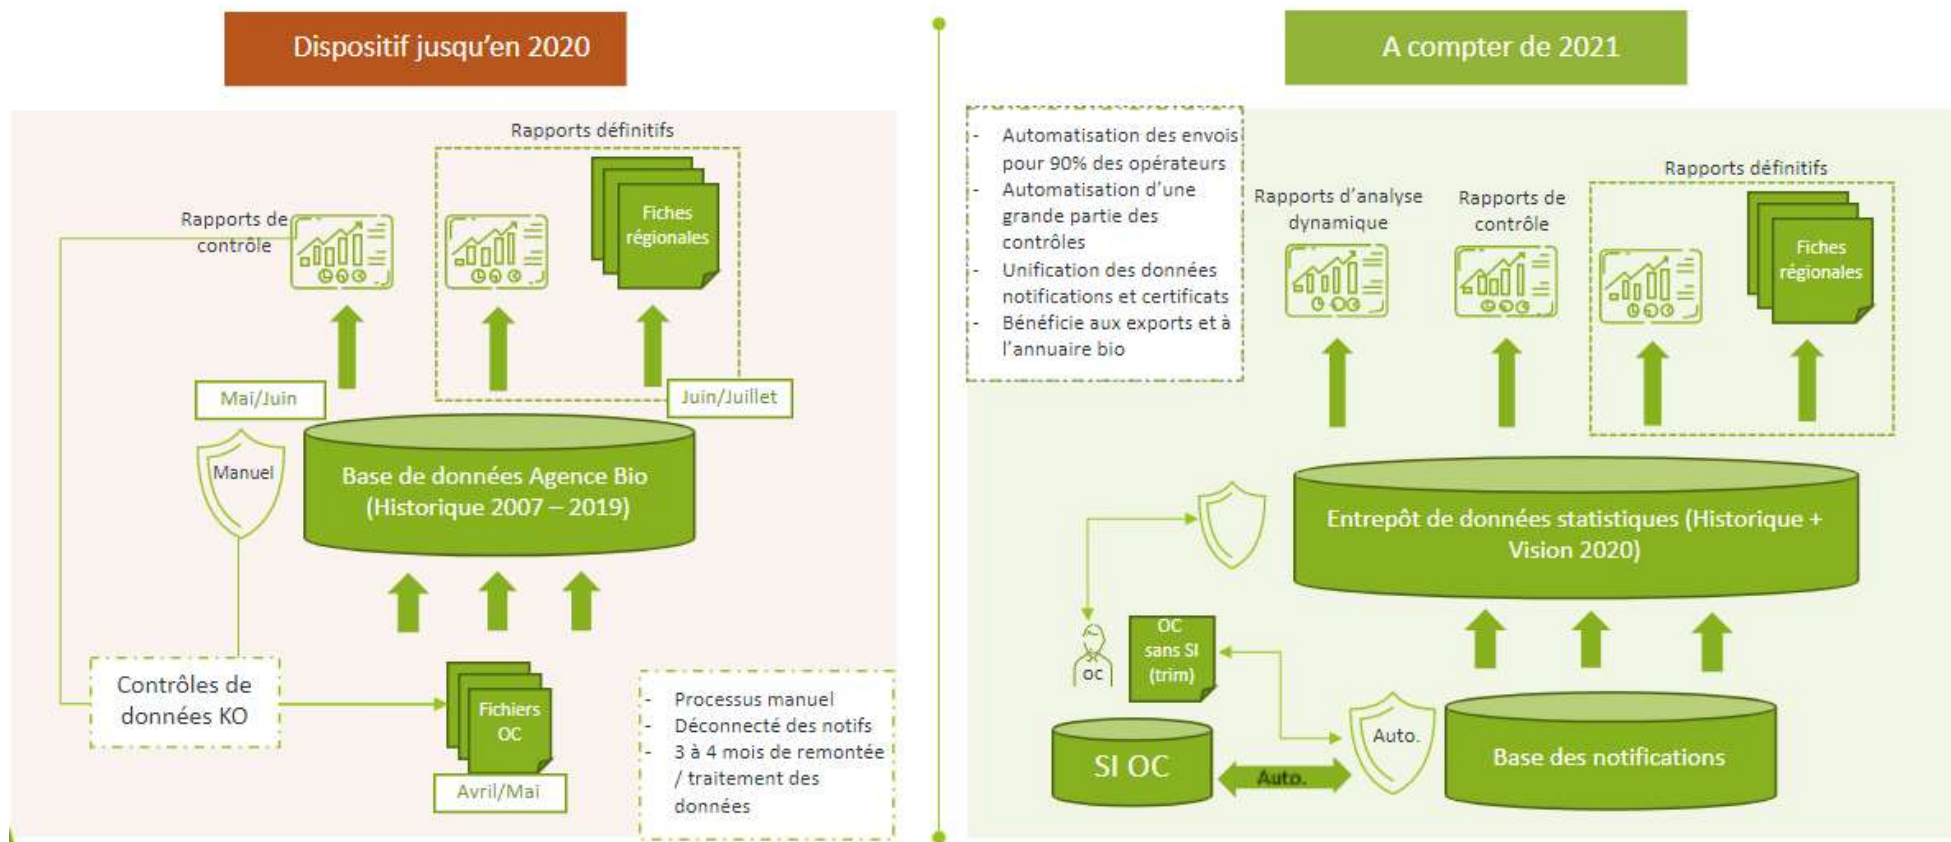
Dispositif jusqu'en 2020

Rapports définitifs

Rapports de contrôle

Fiches régionales

Mai/Juin

Juin/Juillet

Manuel

Base de données Agence Bio (Historique 2007 – 2019)

Contrôles de données KO

Fichiers OC

Avril/Mai

- Processus manuel
- Déconnecté des notifs
- 3 à 4 mois de remontée / traitement des données

A compter de 2021

- Automatisation des envois pour 90% des opérateurs
- Automatisation d'une grande partie des contrôles
- Unification des données notifications et certificats
- Bénéficie aux exports et à l'annuaire bio

Rapports d'analyse dynamique

Rapports de contrôle

Rapports définitifs

Fiches régionales

Entrepôt de données statistiques (Historique + Vision 2020)

OC

OC sans SI (trim)

Auto.

SI OC

Auto.

Base des notifications